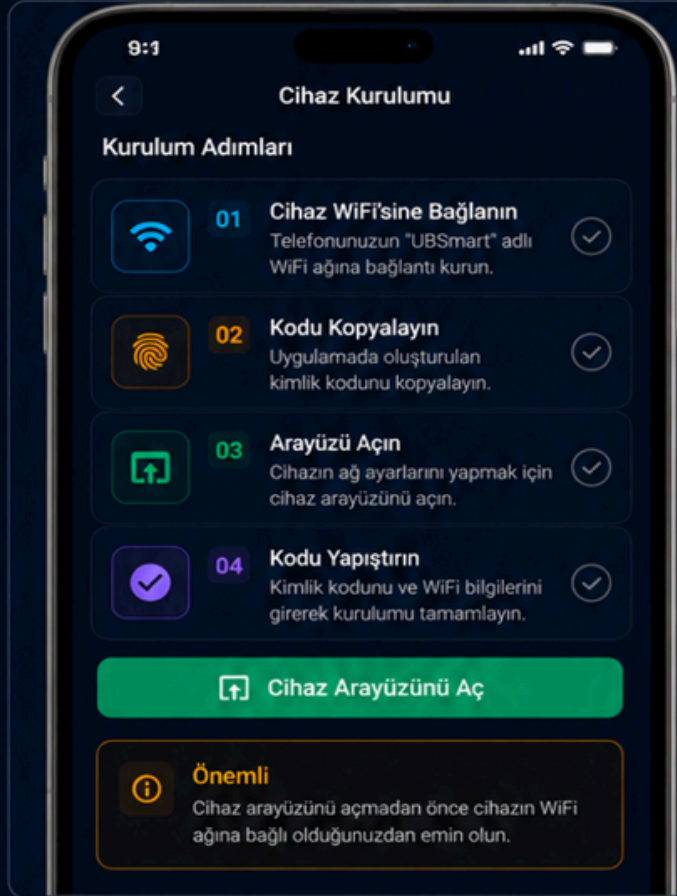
9:1

Cihaz Kurulumu

Kurulum Adımları

01
Cihaz WiFi'sine Bağlanın
Telefonunuzun "UBSmart" adlı WiFi ağına bağlantı kurun.

02
Kodu Kopyalayın
Uygulamada oluşturulan kimlik kodunu kopyalayın.

03
Arayüzü Açın
Cihazın ağ ayarlarını yapmak için cihaz arayüzünü açın.

04
Kodu Yapıştırın
Kimlik kodunu ve WiFi bilgilerini girerek kurulumu tamamlayın.

Cihaz Arayüzünü Aç

Önemli
Cihaz arayüzünü açmadan önce cihazın WiFi ağına bağlı olduğunuzdan emin olun.